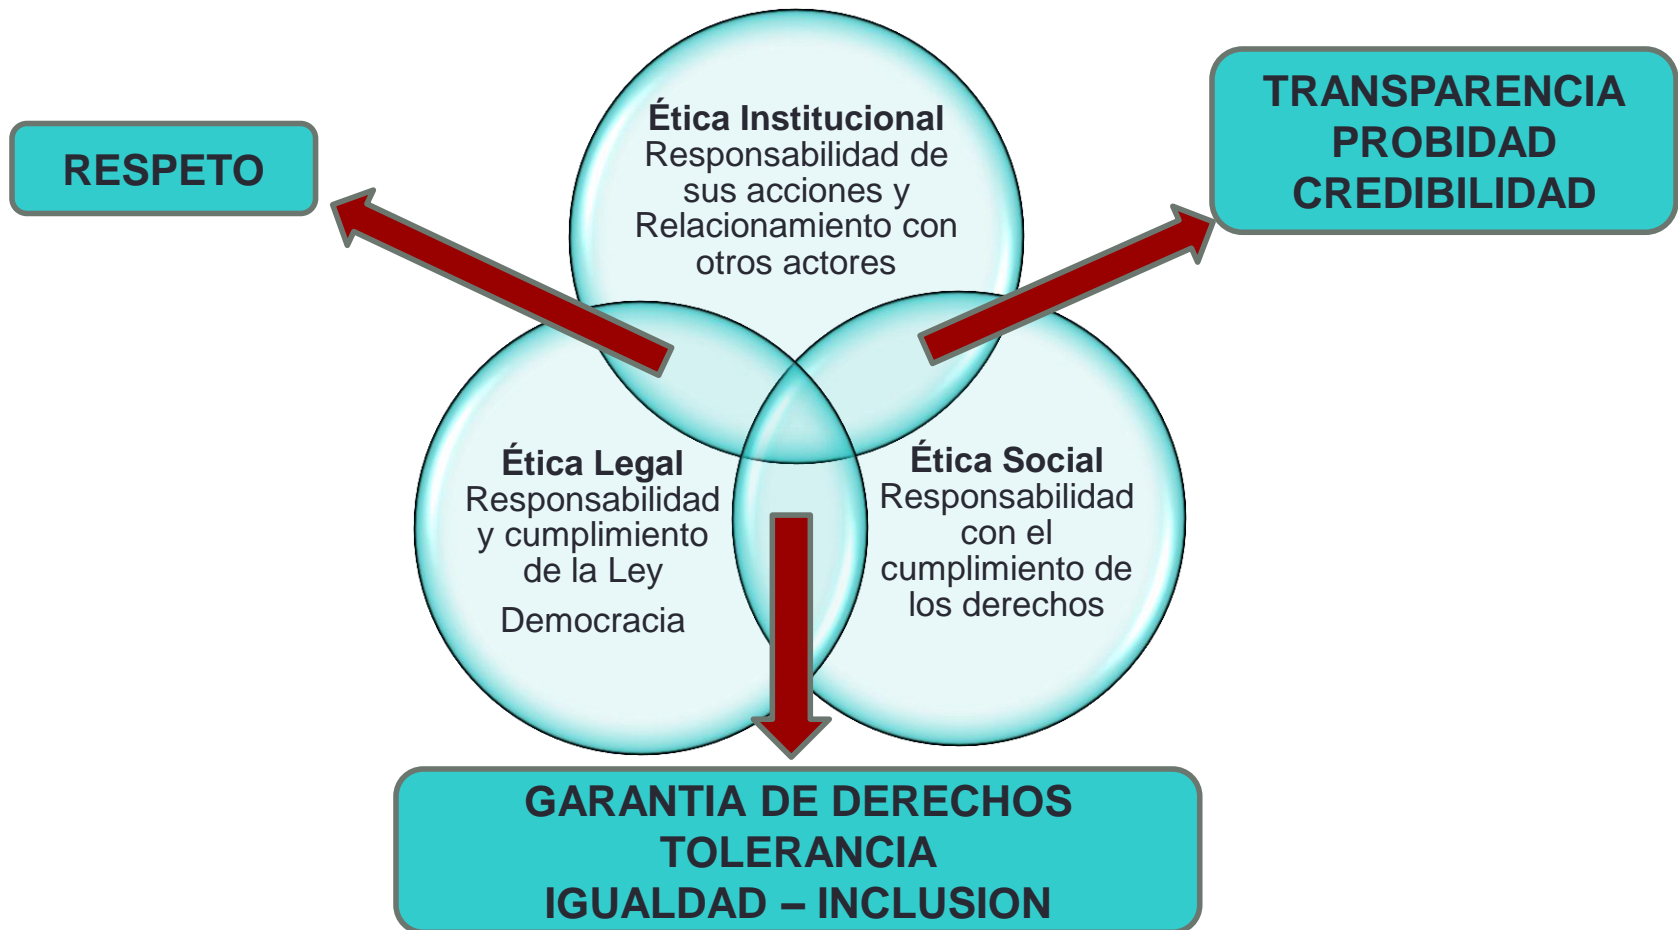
RESPETO

Ética Institucional
Responsabilidad de sus acciones y Relacionamiento con otros actores

TRANSPARENCIA
PROBIDAD
CREDIBILIDAD

Ética Legal
Responsabilidad y cumplimiento de la Ley
Democracia

Ética Social
Responsabilidad con el cumplimiento de los derechos

GARANTIA DE DERECHOS
TOLERANCIA
IGUALDAD – INCLUSION